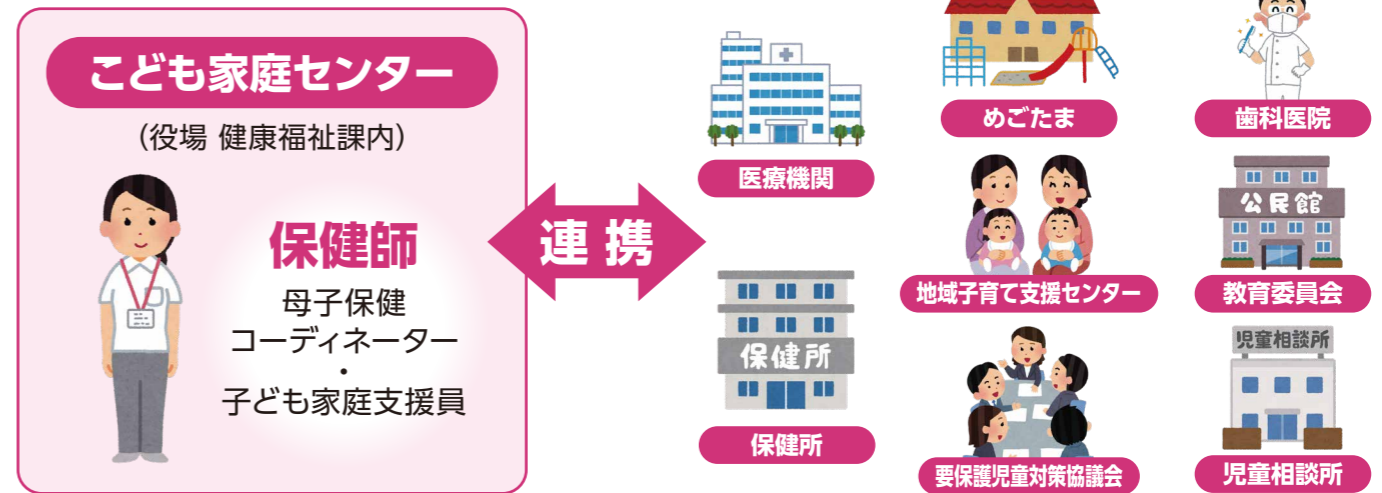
こども家庭センター

（役場 健康福祉課内）

保健師

母子保健
コーディネーター
・
子ども家庭支援員

連携

医療機関

保健所

めごたま

地域子育て支援センター

要保護児童対策協議会

歯科医院

公民館

教育委員会

児童相談所

児童相談所

保健所